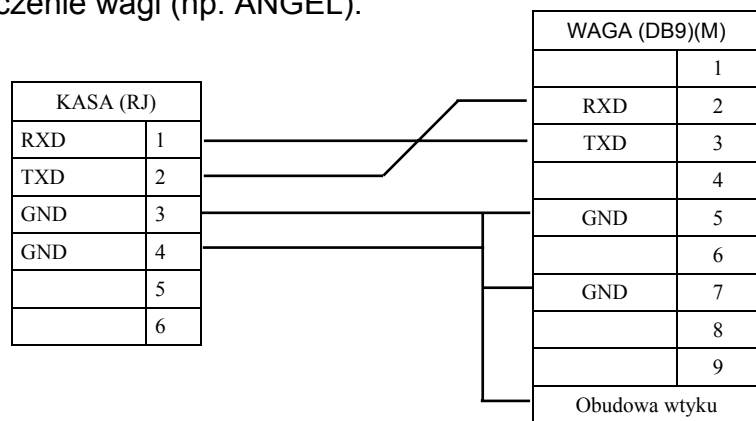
czenie wagi (np. ANGEL).

| KASA (RJ) | |
|---|---|
| RXD | 1 |
| TXD | 2 |
| GND | 3 |
| GND | 4 |
| | 5 |
| | 6 |

| WAGA (DB9)(M) | |
|---|---|
| | 1 |
| RXD | 2 |
| TXD | 3 |
| | 4 |
| GND | 5 |
| | 6 |
| GND | 7 |
| | 8 |
| | 9 |
| Obudowa wtyku | |